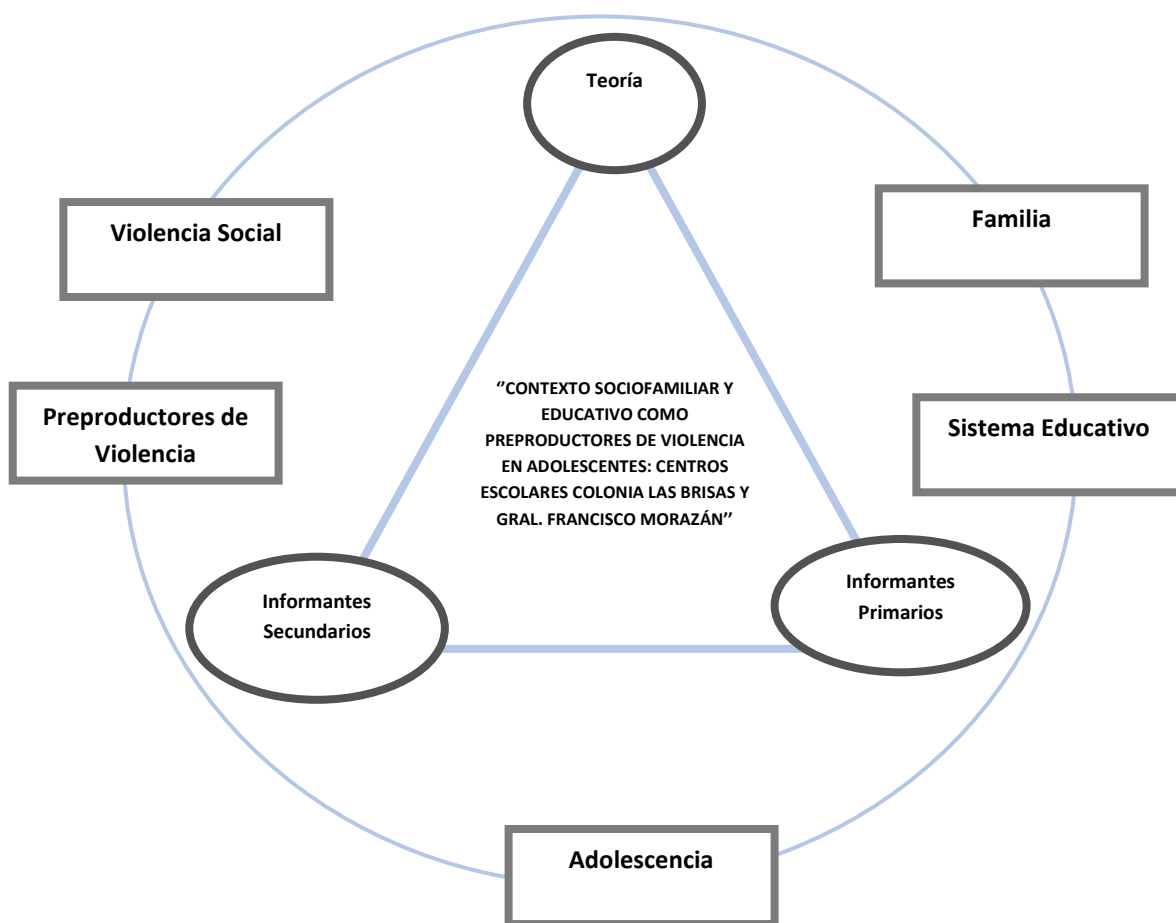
Teoría

Violencia Social

Familia

Preproductores de Violencia

Sistema Educativo

''CONTEXTO SOCIOFAMILIAR Y EDUCATIVO COMO PREPRODUCTORES DE VIOLENCIA EN ADOLESCENTES: CENTROS ESCOLARES COLONIA LAS BRISAS Y GRAL. FRANCISCO MORAZÁN''

Informantes Secundarios

Informantes Primarios

Adolescencia